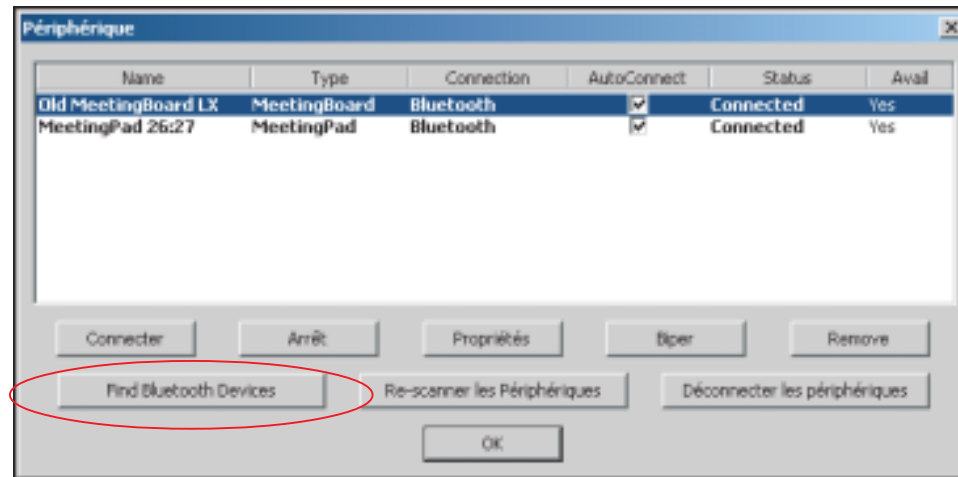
Périphérique

| Name | Type | Connection | AutoConnect | Status | Avail |
|---|---|---|---|---|---|
| Old MeetingBoard LX | MeetingBoard | Bluetooth | ☑ | Connected | Yes |
| MeetingPad 26:27 | MeetingPad | Bluetooth | ☑ | Connected | Yes |

Connecter
Arrêt
Propriétés
Biper
Remove
Find Bluetooth Devices
Re-scanner les Périphériques
Déconnecter les périphériques
OK